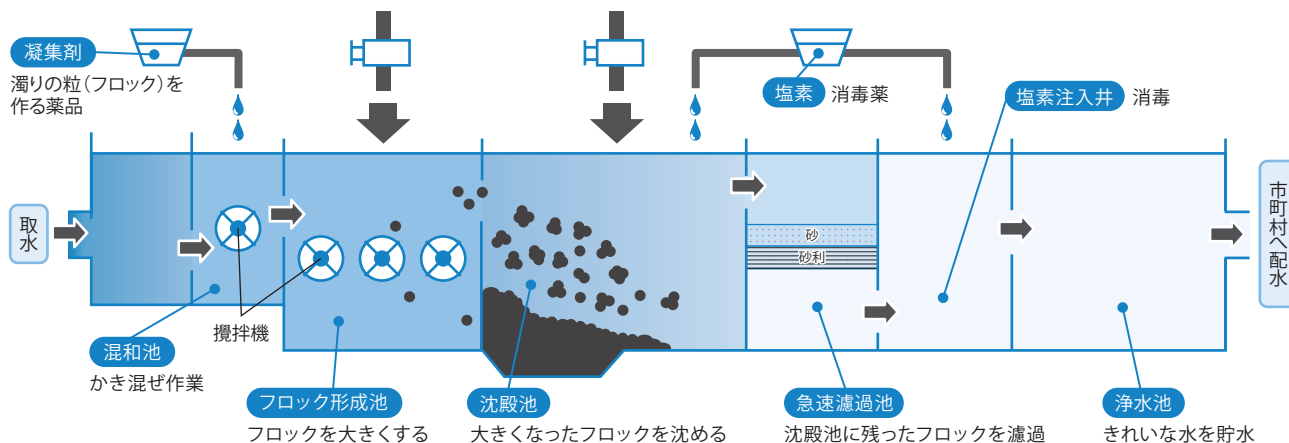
凝集剤
濁りの粒（フロック）を作る薬品

塩素 消毒薬

塩素注入井 消毒

取水

砂
砂利

市町村へ配水

攪拌機

混和池
かき混ぜ作業

フロック形成池
フロックを大きくする

沈殿池
大きくなったフロックを沈める

急速濾過池
沈殿池に残ったフロックを濾過

浄水池
きれいな水を貯水